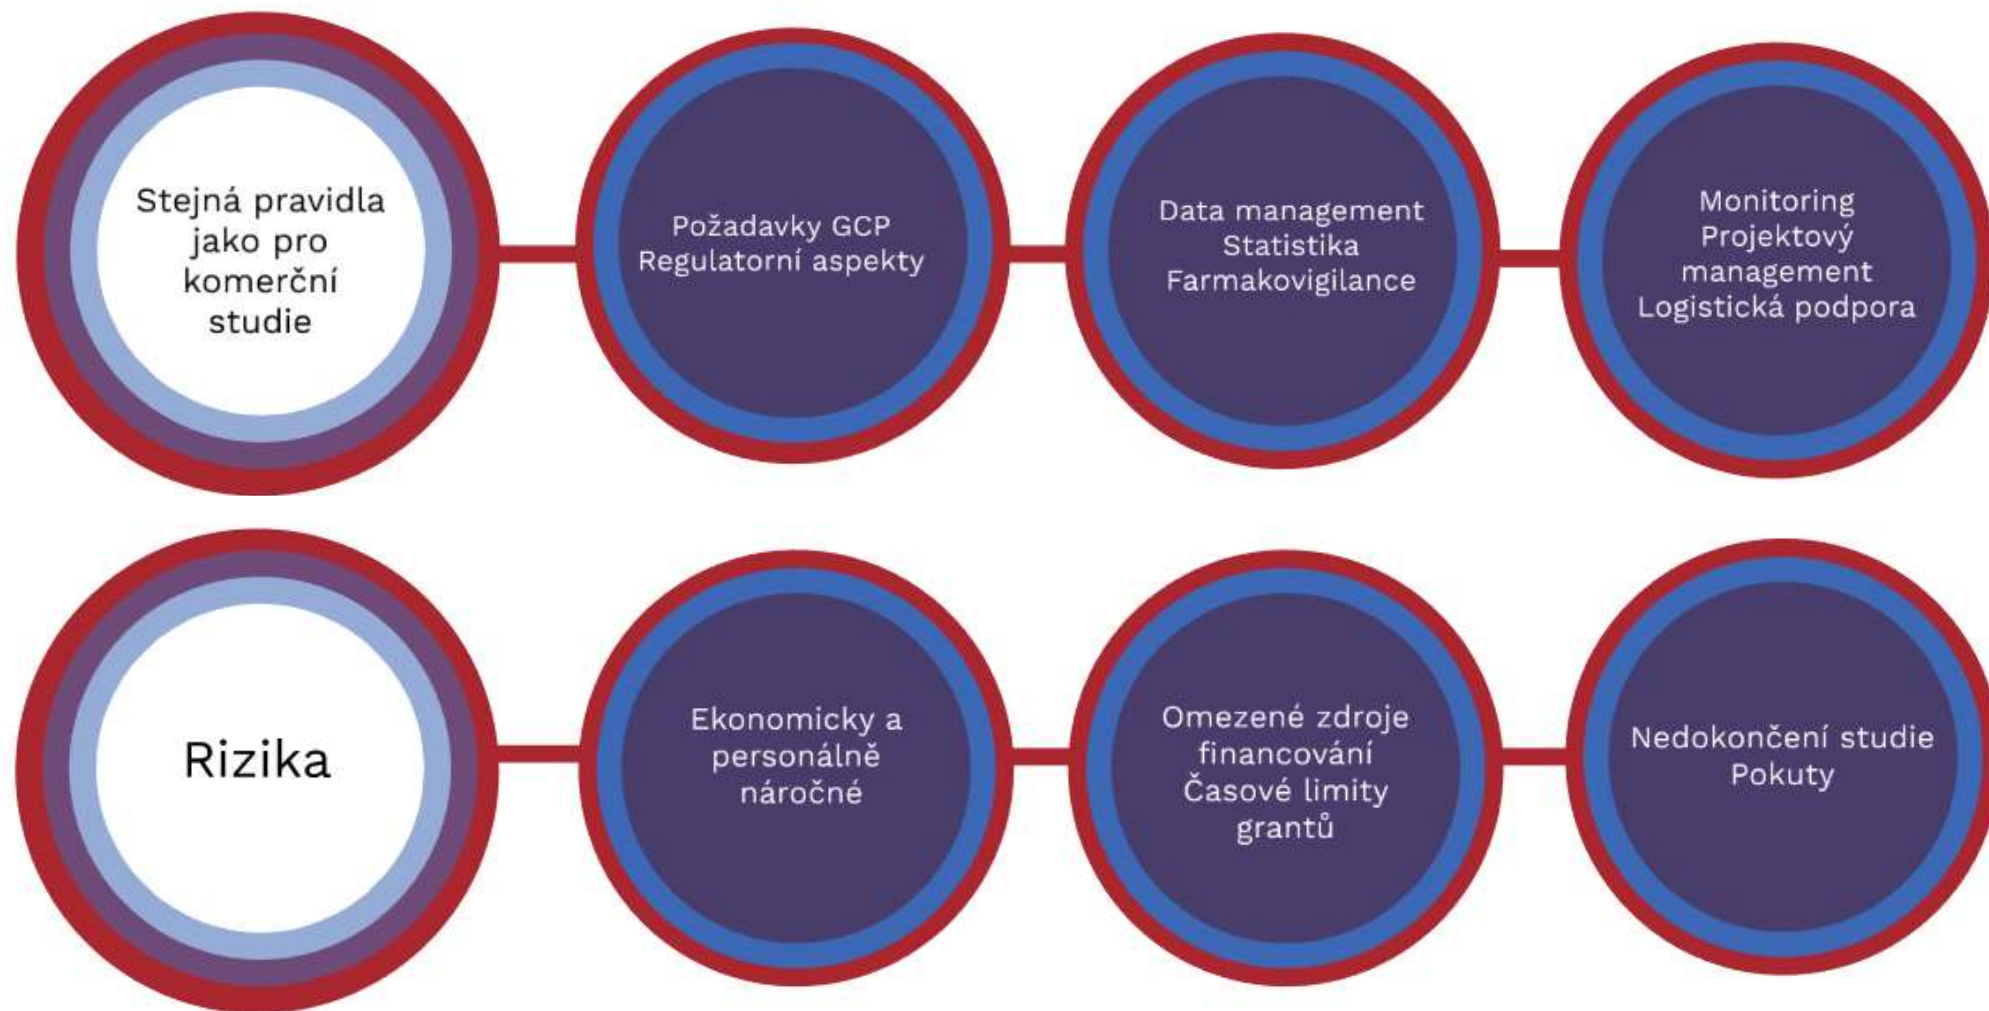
Stejná pravidla jako pro komerční studie

Požadavky GCP
Regulatorní aspekty

Data management
Statistika
Farmakovigilance

Monitoring
Projektový management
Logistická podpora

Rizika

Ekonomicky a personálně náročné

Omezené zdroje financování
Časové limity grantů

Nedokončení studie
Pokuty